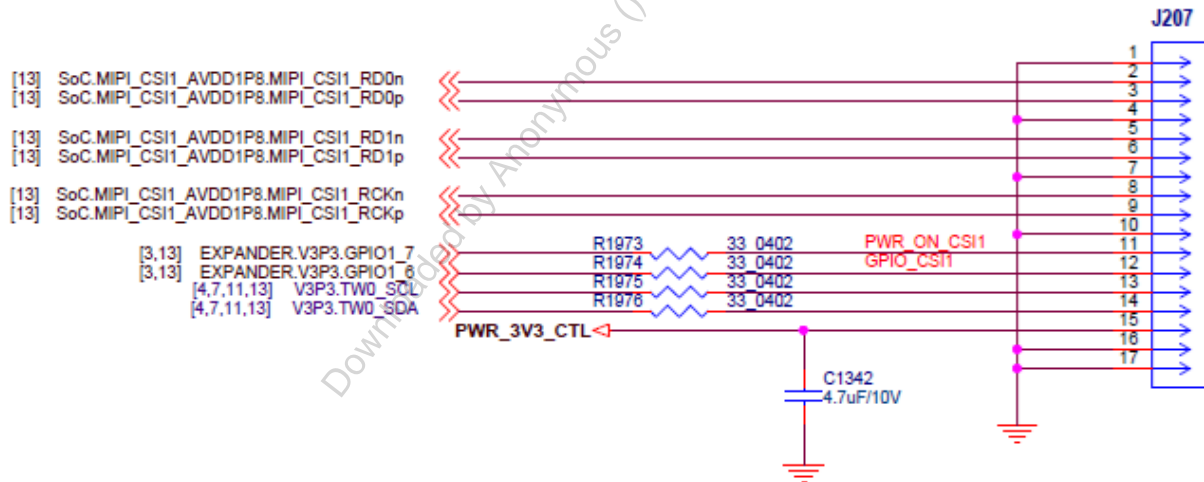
J207

[13] SoC.MIPI_CSI1_AVDD1P8.MIPI_CSI1_RD0n
[13] SoC.MIPI_CSI1_AVDD1P8.MIPI_CSI1_RD0p

[13] SoC.MIPI_CSI1_AVDD1P8.MIPI_CSI1_RD1n
[13] SoC.MIPI_CSI1_AVDD1P8.MIPI_CSI1_RD1p

[13] SoC.MIPI_CSI1_AVDD1P8.MIPI_CSI1_RCKn
[13] SoC.MIPI_CSI1_AVDD1P8.MIPI_CSI1_RCKp

[3,13] EXPANDER.V3P3.GPIO1_7
[3,13] EXPANDER.V3P3.GPIO1_6
[4,7,11,13] V3P3.TW0_SCL
[4,7,11,13] V3P3.TW0_SDA

PWR_3V3_CTL

R1973 33_0402 PWR_ON_CSI1
R1974 33_0402 GPIO_CSI1
R1975 33_0402
R1976 33_0402

C1342
4.7uF/10V

1
2
3
4
5
6
7
8
9
10
11
12
13
14
15
16
17

Downloaded by Anonymous (